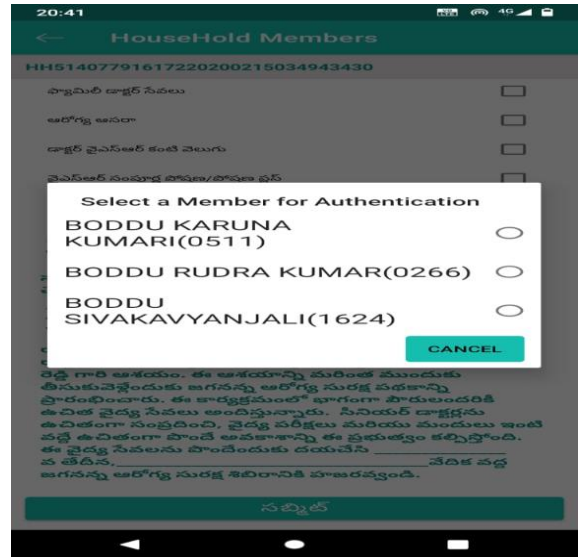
20:41

HouseHold Members

HH514077916172202002150349434 30

ఫ్యామిలీ డాక్టర్ సేవలు

ఆరోగ్య ఆసరా

డాక్టర్ వైఎస్ఆర్ కంటి వెలుగు

వైఎస్ఆర్ సంపూర్ణ పోషణ/పోషణ ప్లస్

Select a Member for Authentication

BODDU KARUNA KUMARI(0511)

BODDU RUDRA KUMAR(0266)

BODDU SIVAKAVYANJALI(1624)

CANCEL

రెడ్డి గారి ఆశయం. ఈ ఆశయాన్ని మరింత ముందుకు తీసుకువెళ్లేందుకు జగనన్న ఆరోగ్య సురక్ష పథకాన్ని ప్రారంభించారు. ఈ కార్యక్రమంలో భాగంగా పౌరులందరికీ ఉచిత వైద్య సేవలు అందిస్తున్నారు. సీనియర్ డాక్టర్లను ఉచితంగా సంప్రదించి, వైద్య పరీక్షలు మరియు మందులు ఇంటి వద్దే ఉచితంగా పొందే అవకాశాన్ని ఈ ప్రభుత్వం కల్పిస్తోంది. ఈ వైద్య సేవలను పొందేందుకు దయచేసి ______ వ తేదీన ______ వేదిక వద్ద జగనన్న ఆరోగ్య సురక్ష శిబిరానికి హాజరవ్వండి.

సబ్మిట్